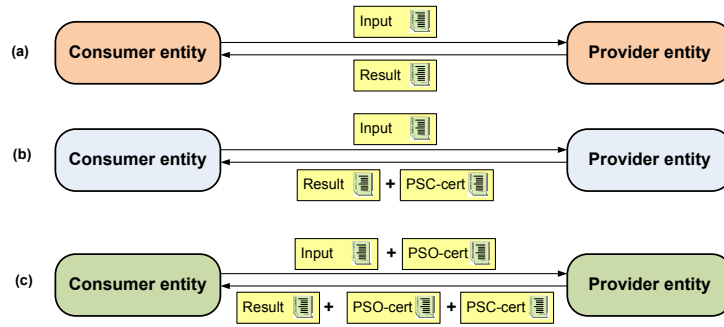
(a)

Input

Consumer entity

Provider entity

Result

(b)

Input

Consumer entity

Provider entity

Result + PSC-cert

(c)

Input + PSO-cert

Consumer entity

Provider entity

Result + PSO-cert + PSC-cert